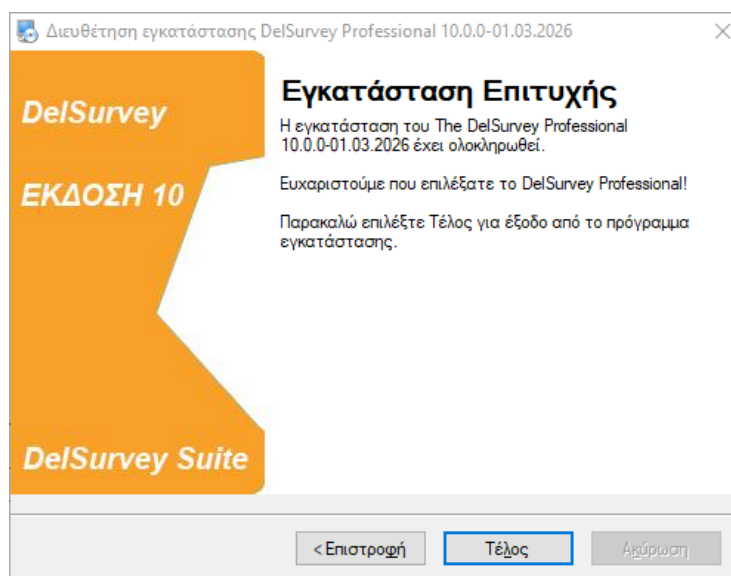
Διευθέτηση εγκατάστασης DelSurvey Professional 10.0.0-01.03.2026

DelSurvey

ΕΚΔΟΣΗ 10

DelSurvey Suite

Εγκατάσταση Επιτυχής

Η εγκατάσταση του The DelSurvey Professional 10.0.0-01.03.2026 έχει ολοκληρωθεί.

Ευχαριστούμε που επιλέξατε το DelSurvey Professional!

Παρακαλώ επιλέξτε Τέλος για έξοδο από το πρόγραμμα εγκατάστασης.

< Επιστροφή

Τέλος

Ακύρωση